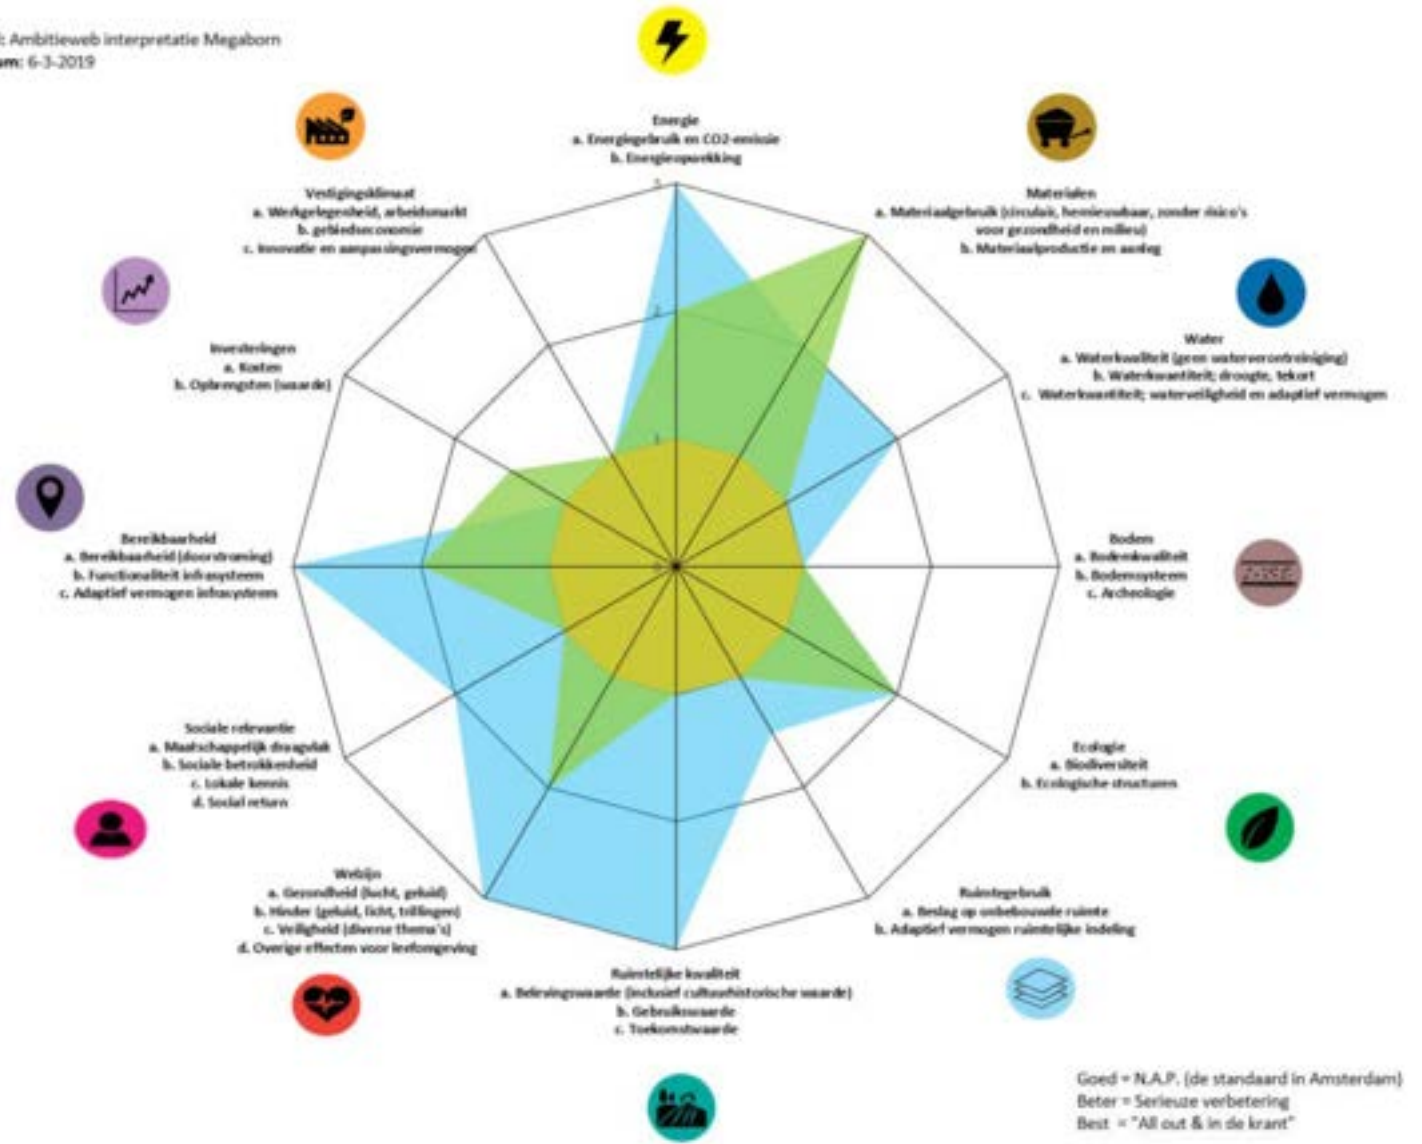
: Ambitieweb interpretatie Megaborn
um: 6-3-2019

Energie
a. Energiegebruik en CO2-emissie
b. Energieopwekking

Materialen
a. Materiaalgebruik (circulair, hernieuwbaar, zonder risico's voor gezondheid en milieu)
b. Materiaalproductie en aanleg

Water
a. Waterkwaliteit (geen waterverontreiniging)
b. Waterkwantiteit; droogte, tekort
c. Waterkwantiteit; waterveiligheid en adaptief vermogen

Bodem
a. Bodemkwaliteit
b. Bodemsysteem
c. Archeologie

Ecologie
a. Biodiversiteit
b. Ecologische structuren

Ruimtegebruik
a. Beslag op onbebouwde ruimte
b. Adaptief vermogen ruimtelijke indeling

Ruimtelijke kwaliteit
a. Belevingswaarde (inclusief cultuurhistorische waarde)
b. Gebruikswaarde
c. Toekomstwaarde

Welzijn
a. Gezondheid (lucht, geluid)
b. Hinder (geluid, licht, trillingen)
c. Veiligheid (diverse thema's)
d. Overige effecten voor leefomgeving

Sociale relevantie
a. Maatschappelijk draagvlak
b. Sociale betrokkenheid
c. Lokale kennis
d. Social return

Bereikbaarheid
a. Bereikbaarheid (doorstroming)
b. Functionaliteit infrasysteem
c. Adaptief vermogen infrasysteem

Investeringen
a. Kosten
b. Opbrengsten (waarde)

Vestigingsklimaat
a. Werkgelegenheid, arbeidsmarkt
b. gebiedseconomie
c. Innovatie en aanpassingsvermogen

3
2
1
0

Goed = N.A.P. (de standaard in Amsterdam)
Beter = Serieuze verbetering
Best = "All out & in de krant"